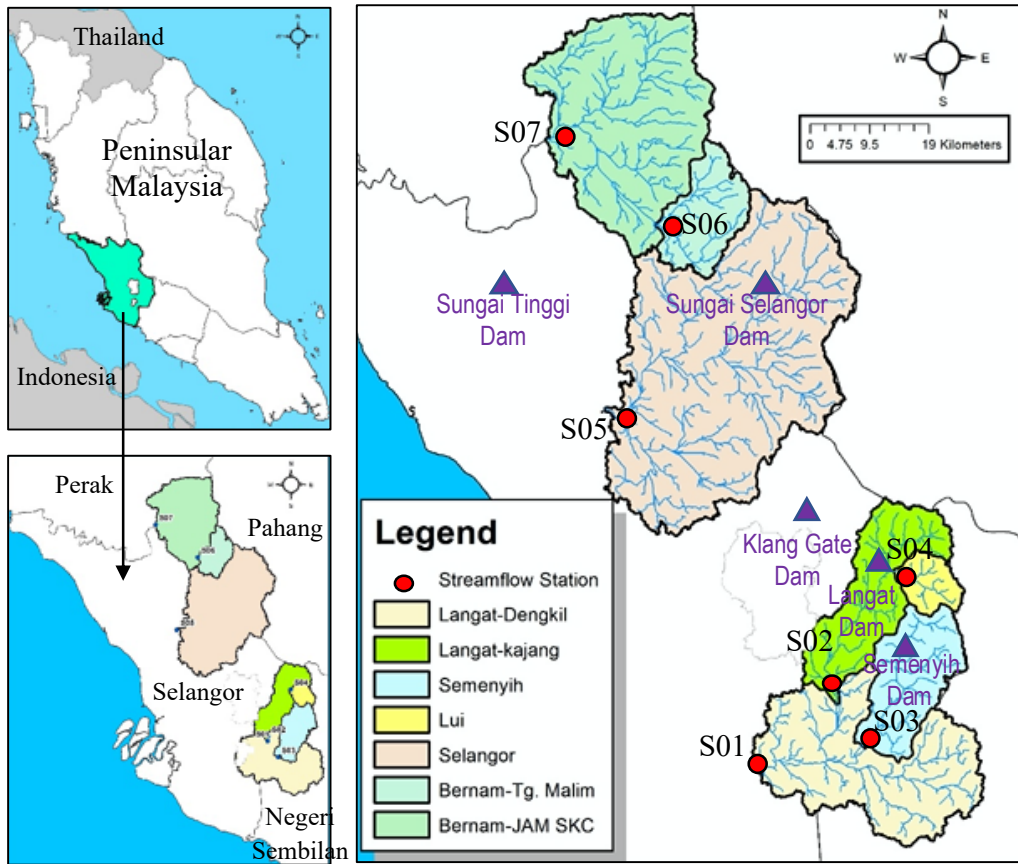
Thailand

Peninsular Malaysia

Indonesia

Perak

Pahang

Selangor

Negeri Sembilan

N
W E
S

0 4.75 9.5 19 Kilometers

S07

S06

Sungai Tinggi Dam

Sungai Selangor Dam

S05

Klang Gate Dam

S04

Langat Dam

S02

Semenyih Dam

S03

S01

Legend

Streamflow Station
Langat-Dengkil
Langat-kajang
Semenyih
Lui
Selangor
Bernam-Tg. Malim
Bernam-JAM SKC